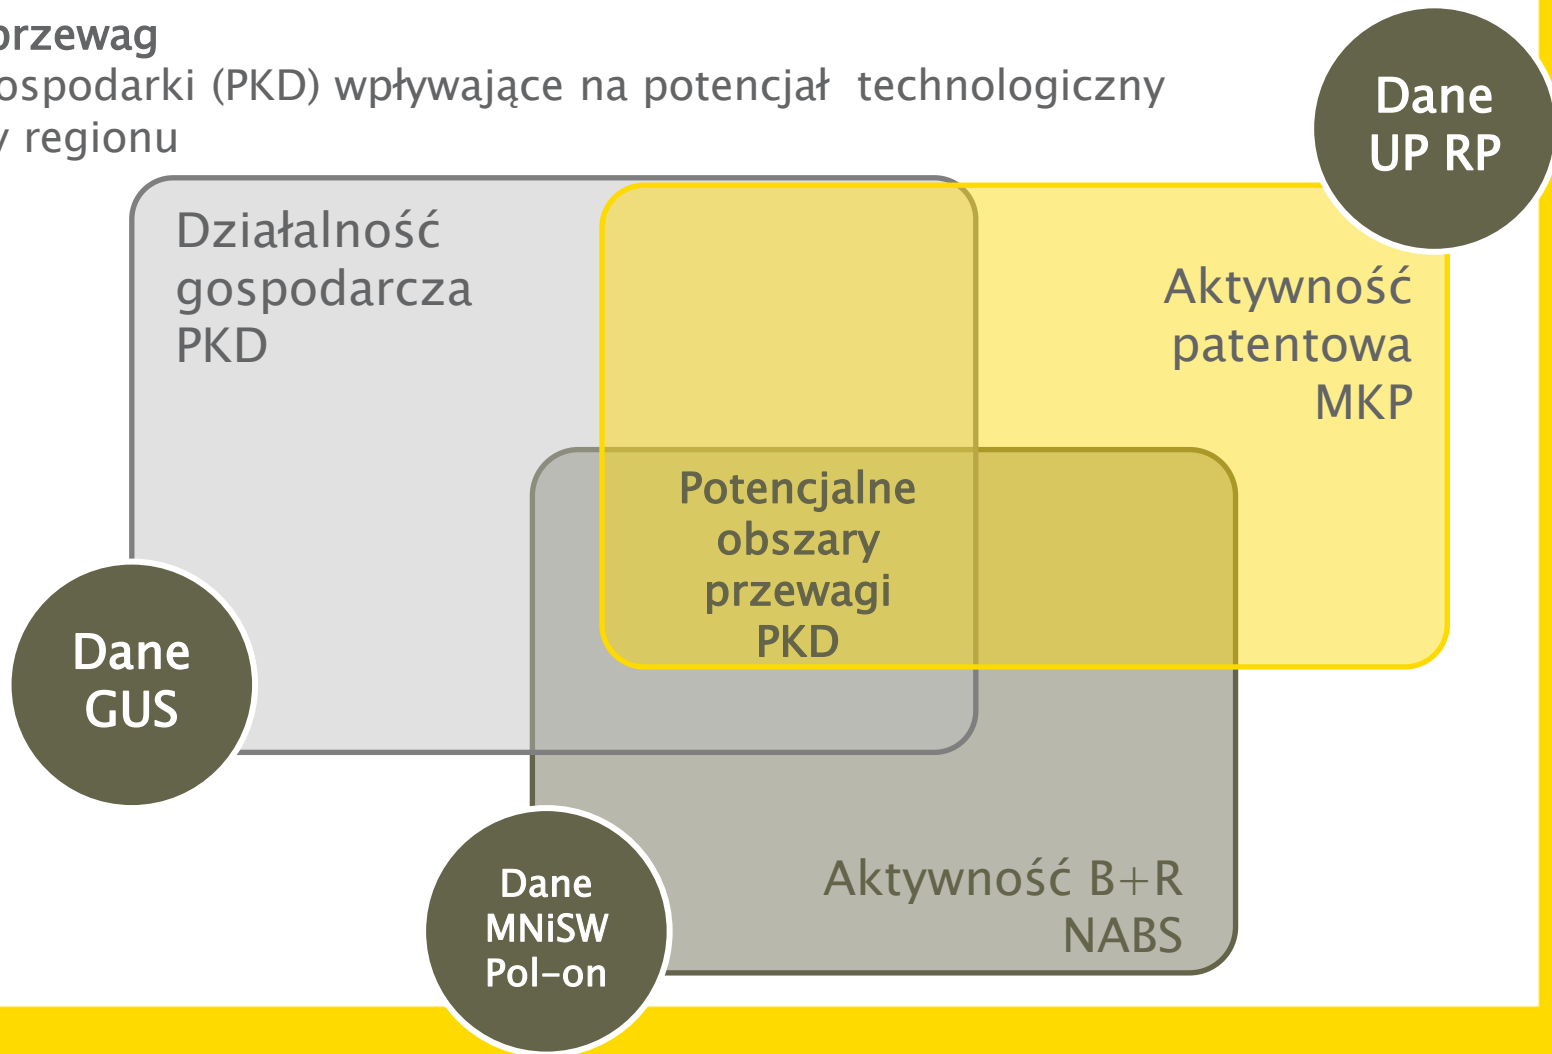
przewag
ospodarki (PKD) wpływające na potencjał technologiczny
regionu

Działalność gospodarcza PKD

Dane UP RP

Aktywność patentowa MKP

Potencjalne obszary przewagi PKD

Dane GUS

Dane MNiSW Pol-on

Aktywność B+R NABS